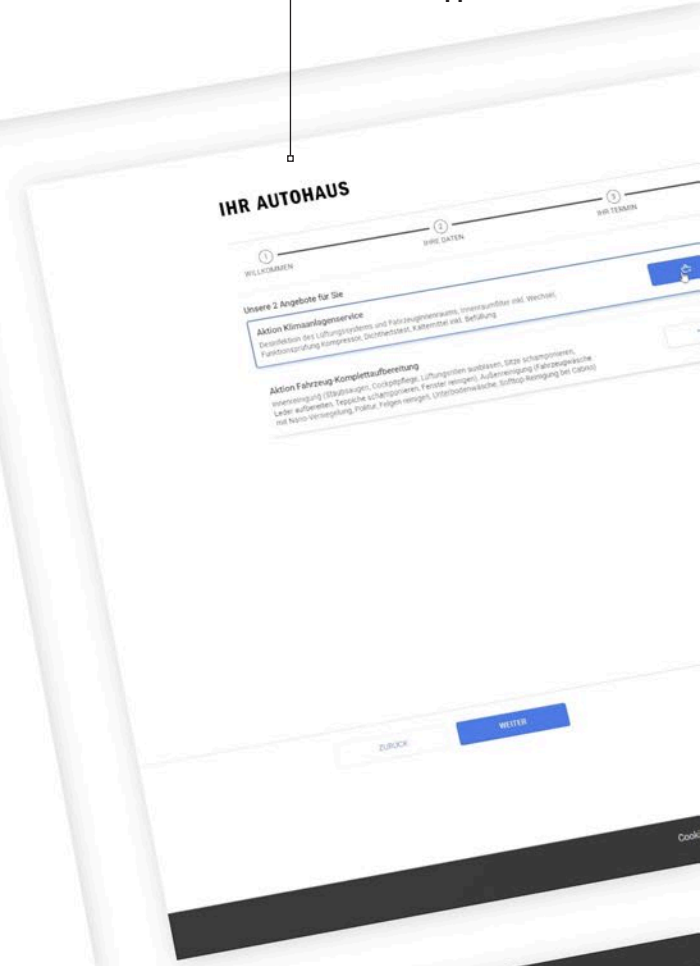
IHR AUTOHAUS

1 WILLKOMMEN

2 IHRE DATEN

3 IHR TERMIN

Unsere 2 Angebote für Sie

Aktion Klimaanlagenservice

Desinfektion des Lüftungssystems und Fahrzeuginnenraums, Innenraumfilter inkl. Wechsel, Funktionsprüfung Kompressor, Dichtheitstest, Kältemittel inkl. Befüllung

Aktion Fahrzeug-Komplettaufbereitung

Innenreinigung (Staubsaugen, Cockpitpflege, Lüftungsdüsen ausblasen, Sitze schamponieren, Leder aufbereiten, Teppiche schamponieren, Fenster reinigen), Außenreinigung (Fahrzeugwäsche mit Nano-Versiegelung, Politur, Felgen reinigen, Unterbodenwäsche, Softtop Reinigung bei Cabrio)

ZURÜCK

WEITER

Cook